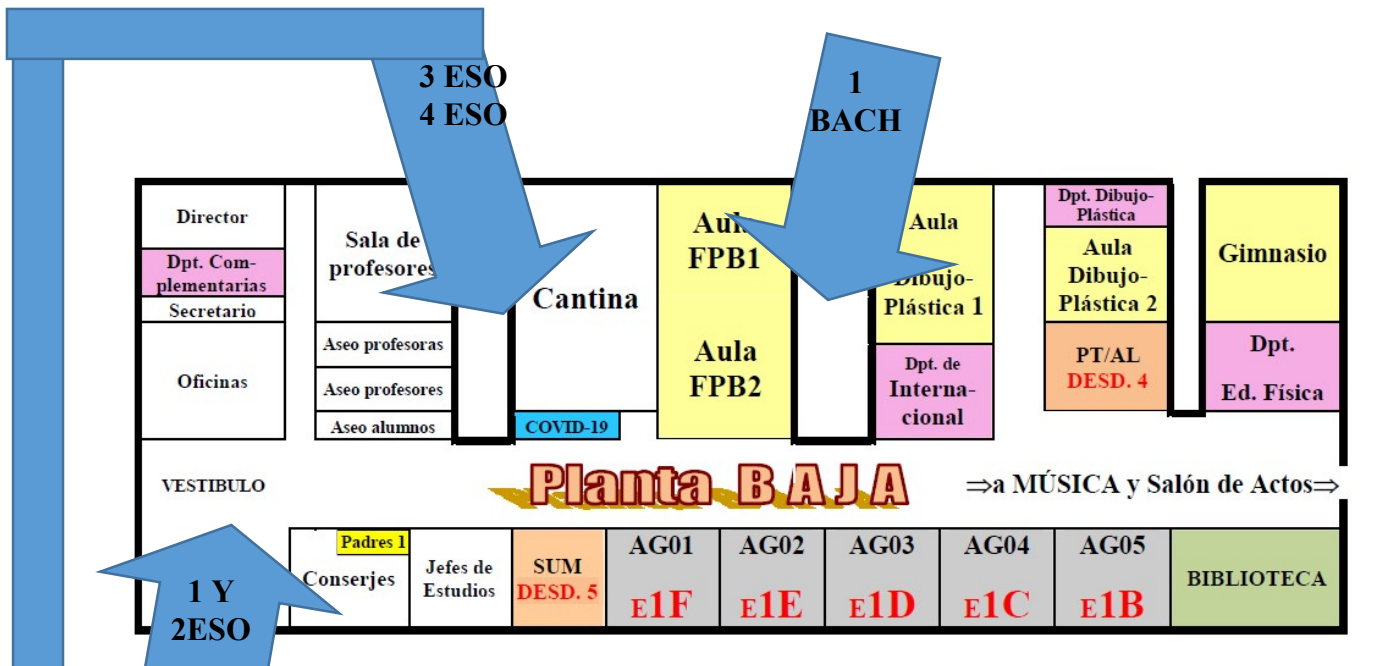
3 ESO
4 ESO

1
BACH

Director

Dpt. Complementarias

Secretario

Oficinas

Sala de profesores

Aseo profesoras

Aseo profesores

Aseo alumnos

Cantina

COVID-19

Aula FPB1

Aula FPB2

Aula Dibujo-Plástica 1

Dpt. de Internacional

Dpt. Dibujo-Plástica

Aula Dibujo-Plástica 2

PT/AL
DESD. 4

Gimnasio

Dpt.
Ed. Física

VESTIBULO

Planta BAJA

⇒a MÚSICA y Salón de Actos⇒

Padres 1

Conserjes

Jefes de Estudios

SUM
DESD. 5

| AG01 | AG02 | AG03 | AG04 | AG05 |
|---|---|---|---|---|
| E1F | E1E | E1D | E1C | E1B |

BIBLIOTECA

1 Y
2ESO